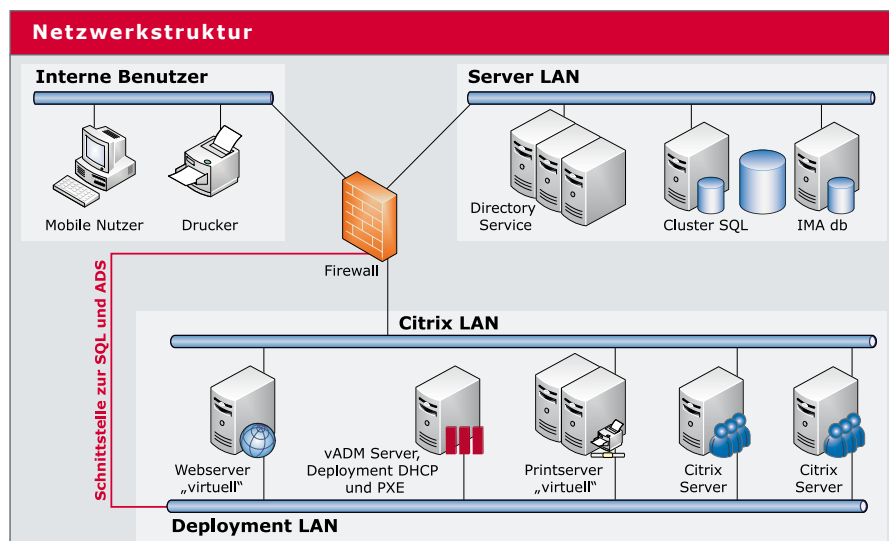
Netzwerkstruktur

Interne Benutzer

Mobile Nutzer

Drucker

Server LAN

Directory Service

Cluster SQL

IMA db

Firewall

Schnittstelle zur SQL und ADS

Citrix LAN

Webserver „virtuell“

vADM Server, Deployment DHCP und PXE

Printserver „virtuell“

Citrix Server

Citrix Server

Deployment LAN